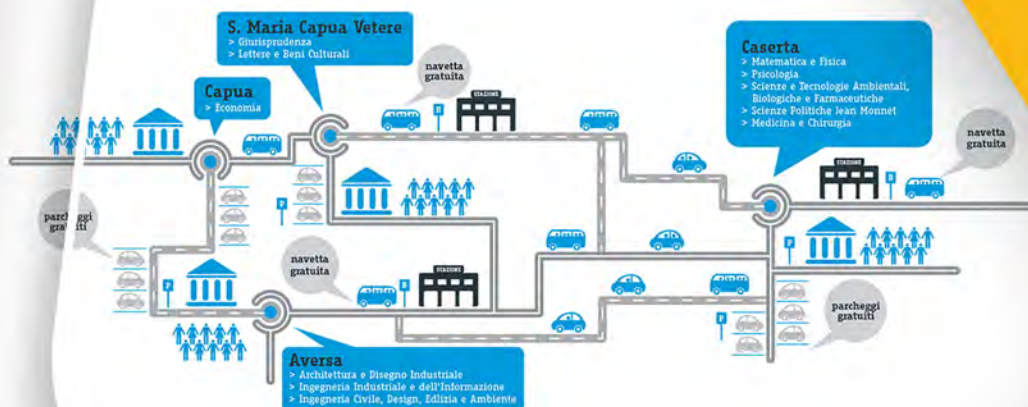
S. Maria Capua Vetere
> Giurisprudenza
> Lettere e Beni Culturali

Capua
> Economia

navetta gratuita

STAZIONE

P

Caserta
> Matematica e Fisica
> Psicologia
> Scienze e Tecnologie Ambientali, Biologiche e Farmaceutiche
> Scienze Politiche Jean Monnet
> Medicina e Chirurgia

navetta gratuita

STAZIONE

P

parcheggi gratuiti

P

navetta gratuita

STAZIONE

P

P

parcheggi gratuiti

P

Aversa
> Architettura e Disegno Industriale
> Ingegneria Industriale e dell'Informazione
> Ingegneria Civile, Design, Edilizia e Ambiente